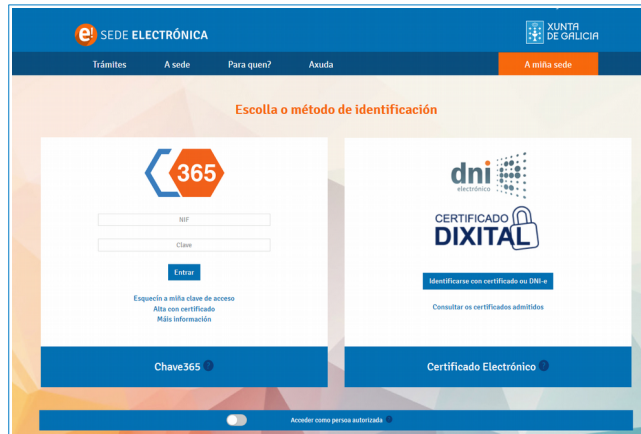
e! SEDE ELECTRÓNICA

XUNTA DE GALICIA

Trámites
A sede
Para quen?
Axuda
A miña sede

Escolla o método de identificación

365

NIF

Clave

Entrar

Esquecín a miña clave de acceso
Alta con certificado
Máis información

Chave365

dni electrónico

CERTIFICADO DIXITAL

Identificarse con certificado ou DNI-e

Consultar os certificados admitidos

Certificado Electrónico

Acceder como persoa autorizada